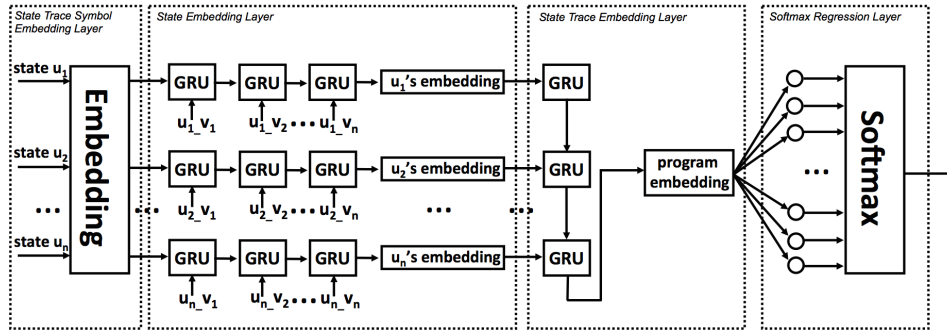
State Trace Symbol Embedding Layer

state $u_1$

state $u_2$

...

state $u_n$

Embedding

State Embedding Layer

GRU GRU GRU $u_1$'s embedding

$u_1\_v_1$ $u_1\_v_2$ ... $u_1\_v_n$

GRU GRU GRU $u_2$'s embedding

$u_2\_v_1$ $u_2\_v_2$ ... $u_2\_v_n$

...

...

GRU GRU GRU $u_n$'s embedding

$u_n\_v_1$ $u_n\_v_2$ ... $u_n\_v_n$

State Trace Embedding Layer

GRU

GRU

GRU

program embedding

Softmax Regression Layer

...

Softmax